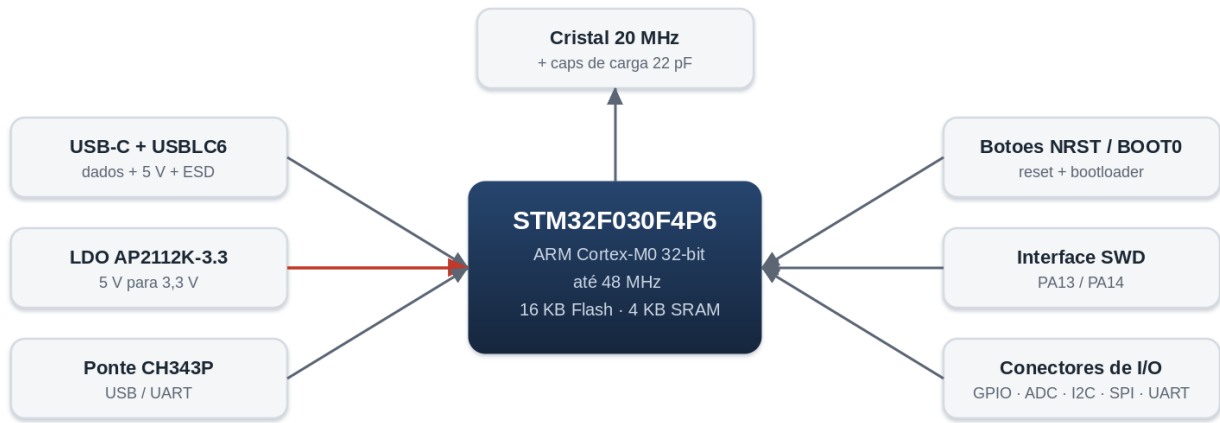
Cristal 20 MHz
+ caps de carga 22 pF

USB-C + USBLC6
dados + 5 V + ESD

LDO AP2112K-3.3
5 V para 3,3 V

Ponte CH343P
USB / UART

STM32F030F4P6
ARM Cortex-M0 32-bit
até 48 MHz
16 KB Flash · 4 KB SRAM

Botoes NRST / BOOT0
reset + bootloader

Interface SWD
PA13 / PA14

Conectores de I/O
GPIO · ADC · I2C · SPI · UART